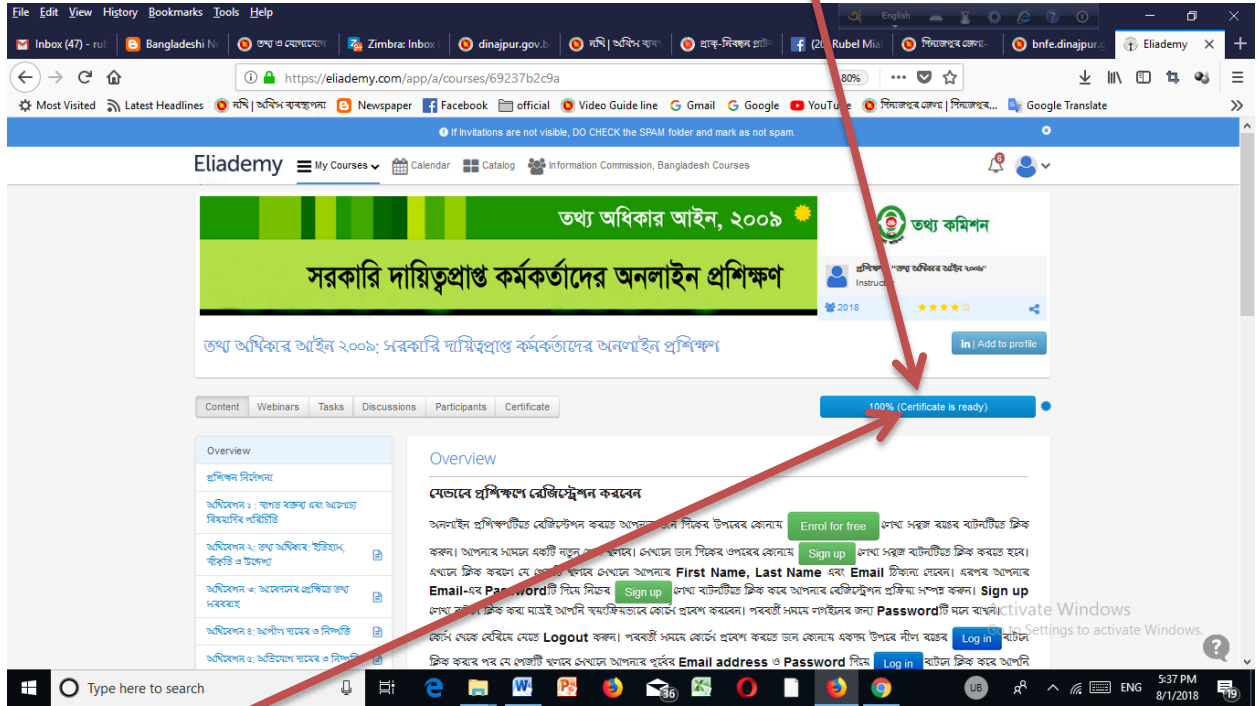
File Edit View History Bookmarks Tools Help

Inbox (47) - rub | Bangladeshi Ne | তথ্য ও যোগাযোগ | Zimbra: Inbox | dinajpur.gov.b | নথি | অধিক ব্যব | প্রাক-নিবন্ধন প্রতি | (20) Rubel Mia | দিনাজপুর জেলা- | bnfe.dinajpur. | Eliademy

https://eliademy.com/app/a/courses/69237b2c9a 80%

Most Visited | Latest Headlines | নথি | অধিক ব্যবস্থাপনা | Newspaper | Facebook | official | Video Guide line | Gmail | Google | YouTube | দিনাজপুর জেলা | দিনাজপুর... | Google Translate

If Invitations are not visible, DO CHECK the SPAM folder and mark as not spam.

Eliademy My Courses Calendar Catalog Information Commission, Bangladesh Courses

তথ্য অধিকার আইন, ২০০৯
সরকারি দায়িত্বপ্রাপ্ত কর্মকর্তাদের অনলাইন প্রশিক্ষণ

তথ্য কমিশন

প্রশিক্ষক "তথ্য অধিকার আইন ২০০৯"
Instructor

2018

তথ্য অধিকার আইন ২০০৯: সরকারি দায়িত্বপ্রাপ্ত কর্মকর্তাদের অনলাইন প্রশিক্ষণ

in | Add to profile

Content | Webinars | Tasks | Discussions | Participants | Certificate

100% (Certificate is ready)

Overview
প্রশিক্ষণ নির্দেশনা
অধিবেশন ১: স্বাগত বক্তব্য এবং অংশগ্রহণকারীদের পরিচিতি
অধিবেশন ২: তথ্য অধিকার: ইতিহাস, স্বীকৃতি ও উদ্দেশ্য
অধিবেশন ৩: আবেদনের প্রেক্ষিতে তথ্য সরবরাহ
অধিবেশন ৪: আপীল শুনানি ও নিষ্পত্তি
অধিবেশন ৫: অভিযোগ শুনানি ও নিষ্পত্তি

Overview

যেভাবে প্রশিক্ষণে রেজিস্ট্রেশন করবেন

অনলাইন প্রশিক্ষণটিতে রেজিস্ট্রেশন করতে আপনাকে ডান দিকের উপরের কোনায় Enrol for free লেখা সবুজ রঙের বাটনটিতে ক্লিক করুন। আপনার সামনে একটি নতুন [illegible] খুলবে। সেখানে ডান দিকের উপরের কোনায় Sign up লেখা সবুজ বাটনটিতে ক্লিক করতে হবে। এখানে ক্লিক করলে যে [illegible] সেখানে আপনার First Name, Last Name এবং Email ঠিকানা দেবেন। এরপর আপনার Email-এর Password টি দিয়ে নিচের Sign up লেখা বাটনটিতে ক্লিক করে আপনার রেজিস্ট্রেশন প্রক্রিয়া সম্পন্ন করুন। Sign up লেখা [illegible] ক্লিক করা মাত্রই আপনি স্বয়ংক্রিয়ভাবে কোর্সে প্রবেশ করবেন। পরবর্তী সময়ে লগইনের জন্য Password টি মনে রাখবেন। কোর্স থেকে বেরিয়ে যেতে Logout করুন। পরবর্তী সময়ে কোর্সে প্রবেশ করতে ডান কোনায় একদম উপরে নীল রঙের Log in বাটনে ক্লিক করার পর যে পেজটি খুলবে সেখানে আপনার পূর্বের Email address ও Password দিয়ে Log in বাটনে ক্লিক করে আপনি

Activate Windows
Go to Settings to activate Windows.

Type here to search
36
UB
ENG
5:37 PM
8/1/2018
19